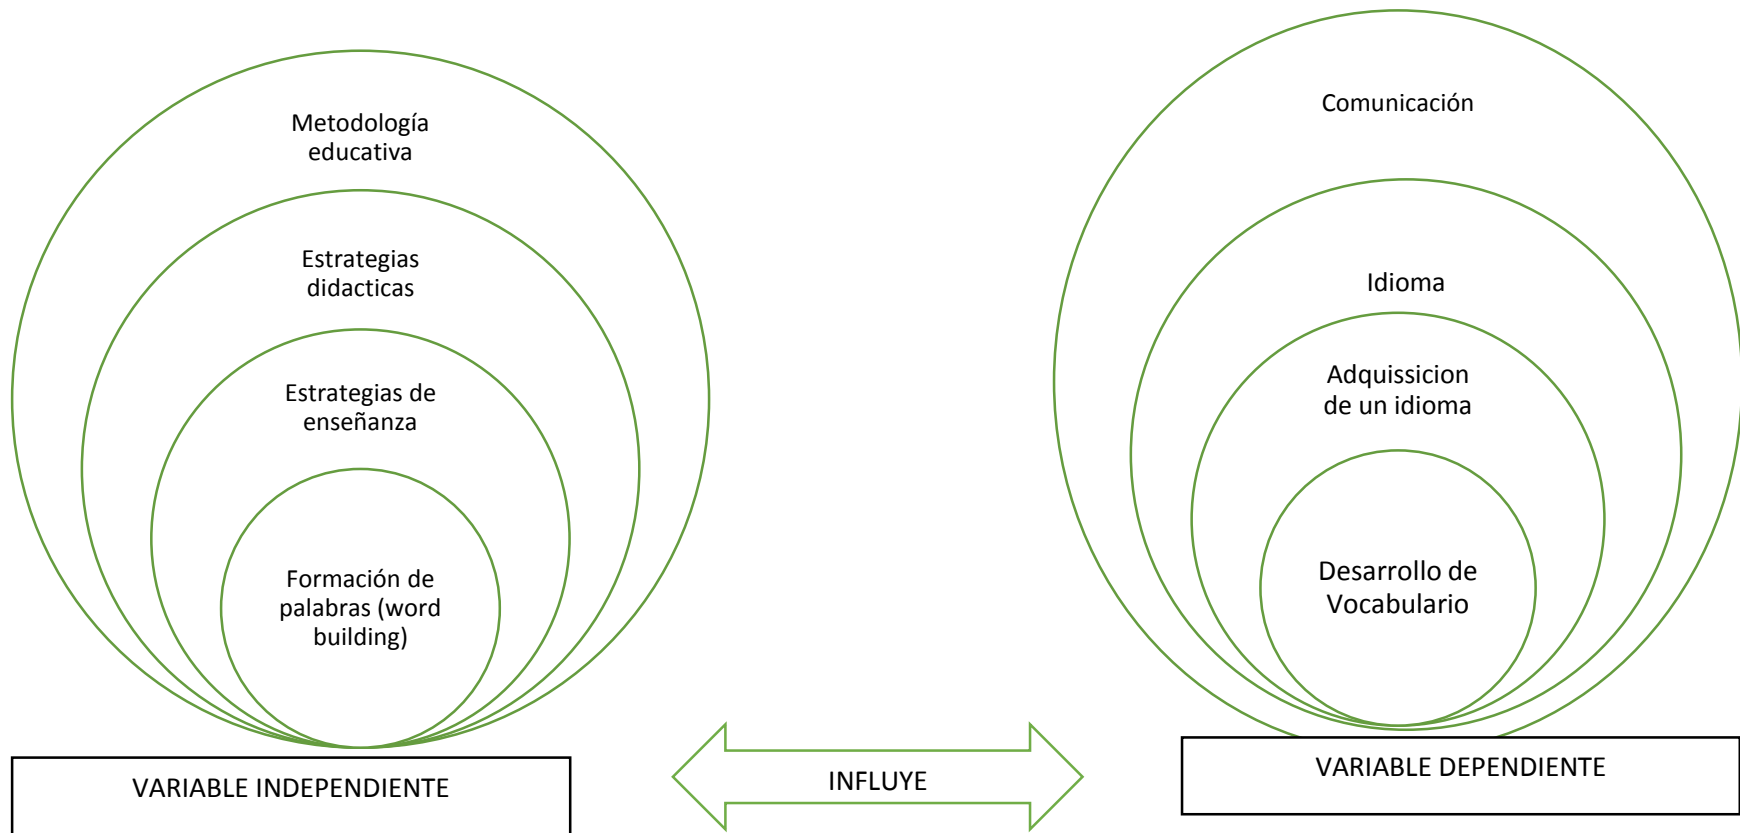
Metodología educativa

Estrategias didacticas

Estrategias de enseñanza

Formación de palabras (word building)

VARIABLE INDEPENDIENTE

INFLUYE

Comunicación

Idioma

Adquissicion de un idioma

Desarrollo de Vocabulario

VARIABLE DEPENDIENTE